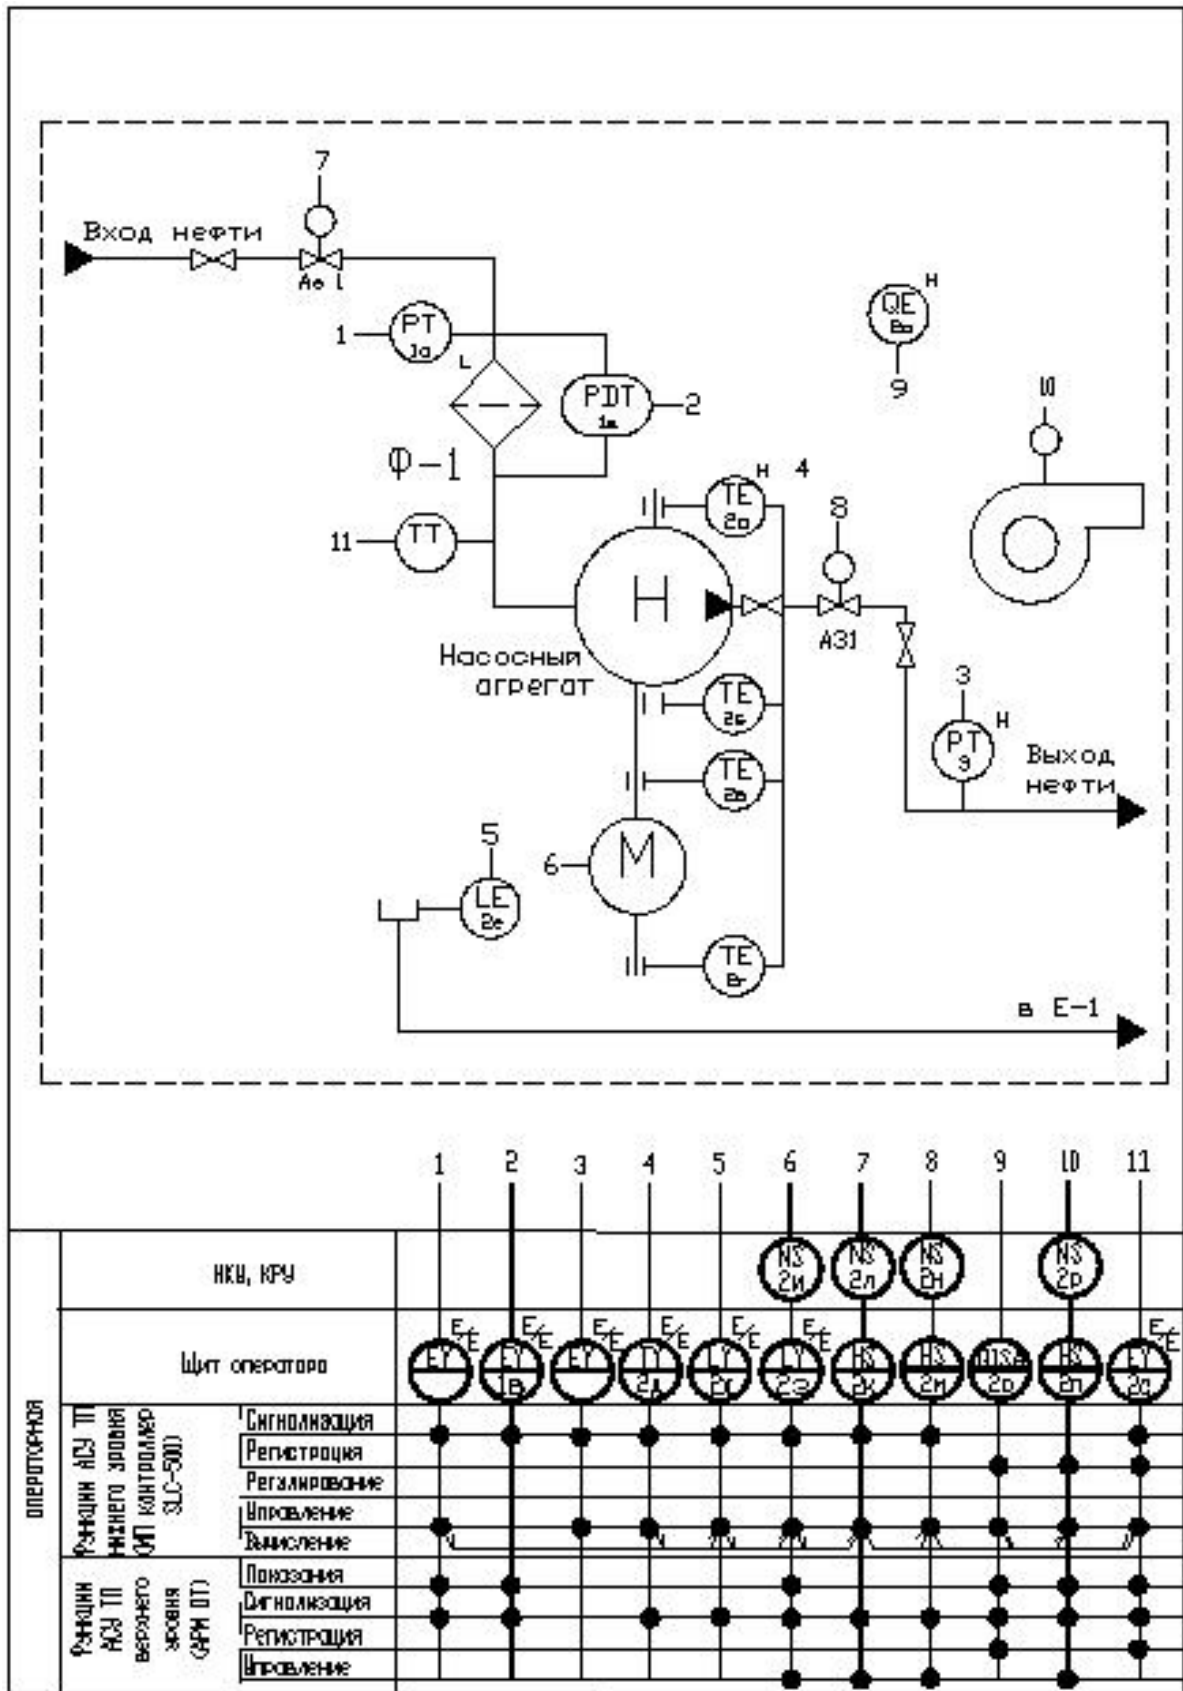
7

Вход нефти

Ae l

1 PT 1a

L

PDT 1в 2

QE Вв H

9

10

Ф-1

TE 2a H 4

8

11 TT

H

А31

Насосный агрегат

TE 2б

3

PT 9 H

Выход нефти

TE 2в

5

LE 2е

6 M

TE Br

в E-1

1 2 3 4 5 6 7 8 9 10 11

ОПЕРАТОРНАЯ

НКУ, КРУ

NS 2и

NS 2л

NS 2н

NS 2р

Щит оператора

E/E EY

E/E EY 1в

E/E EY

E/E TY 2д

E/E LY 2ж

E/E LY 2э

HS 2к

HS 2м

QISA 2о

HS 2п

E/E EY 2с

Функции АСУ ТП нижнего уровня (ИП контроллер SLC-500)

Сигнализация
Регистрация
Регулирование
Управление
Вычисление

Функции АСУ ТП верхнего уровня (АРМ ОТ)

Показания
Сигнализация
Регистрация
Управление